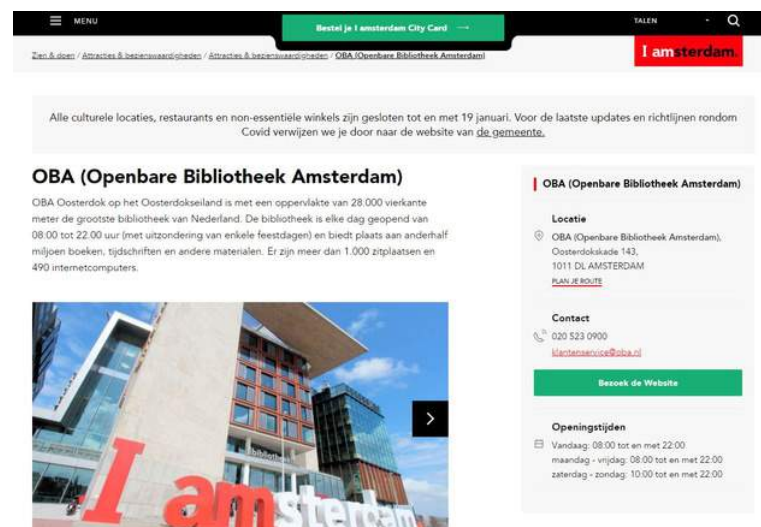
MENU

Bestel je I amsterdam City Card →

TALEN

Zien & doen / Attracties & bezienswaardigheden / Attracties & bezienswaardigheden / OBA (Openbare Bibliotheek Amsterdam)

I amsterdam.

Alle culturele locaties, restaurants en non-essentiële winkels zijn gesloten tot en met 19 januari. Voor de laatste updates en richtlijnen rondom Covid verwijzen we je door naar de website van de gemeente.

OBA (Openbare Bibliotheek Amsterdam)

OBA Oosterdok op het Oosterdokseiland is met een oppervlakte van 28.000 vierkante meter de grootste bibliotheek van Nederland. De bibliotheek is elke dag geopend van 08:00 tot 22.00 uur (met uitzondering van enkele feestdagen) en biedt plaats aan anderhalf miljoen boeken, tijdschriften en andere materialen. Er zijn meer dan 1.000 zitplaatsen en 490 internetcomputers.

I amsterdam

OBA (Openbare Bibliotheek Amsterdam)

Locatie

OBA (Openbare Bibliotheek Amsterdam), Oosterdokskade 143, 1011 DL AMSTERDAM

PLAN JE ROUTE

Contact

020 523 0900

klantenservice@oba.nl

Bezoek de Website

Openingstijden

Vandaag: 08:00 tot en met 22:00
maandag - vrijdag: 08:00 tot en met 22:00
zaterdag - zondag: 10:00 tot en met 22:00